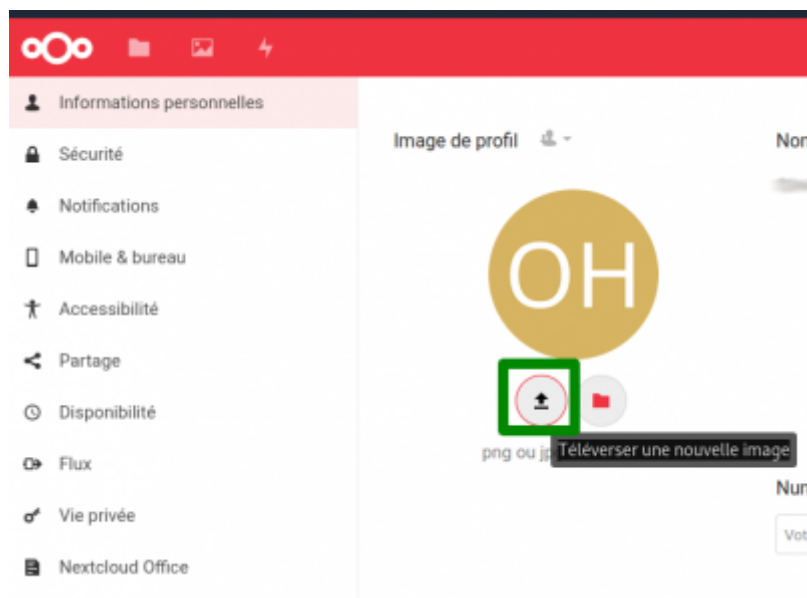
Informations personnelles

Sécurité

Notifications

Mobile & bureau

Accessibilité

Partage

Disponibilité

Flux

Vie privée

Nextcloud Office

Image de profil

Nom

OH

png ou jp

Téléverser une nouvelle image

Num

Vot